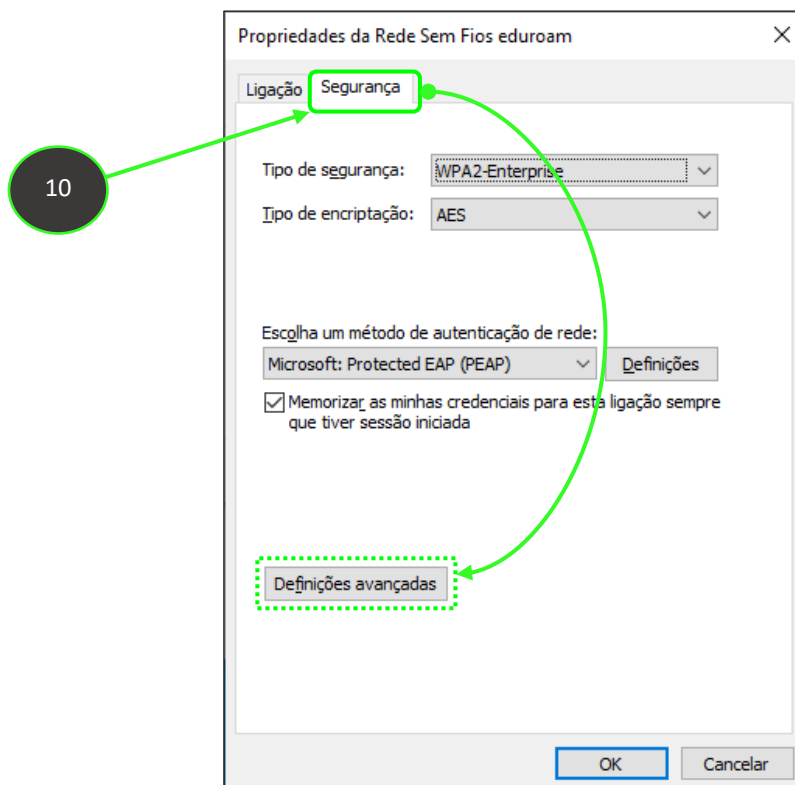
Propriedades da Rede Sem Fios eduroam

×

Ligação Segurança

10

Tipo de segurança: WPA2-Enterprise

Tipo de encriptação: AES

Escolha um método de autenticação de rede:

Microsoft: Protected EAP (PEAP) Definições

Memorizar as minhas credenciais para esta ligação sempre que tiver sessão iniciada

Definições avançadas

OK Cancelar